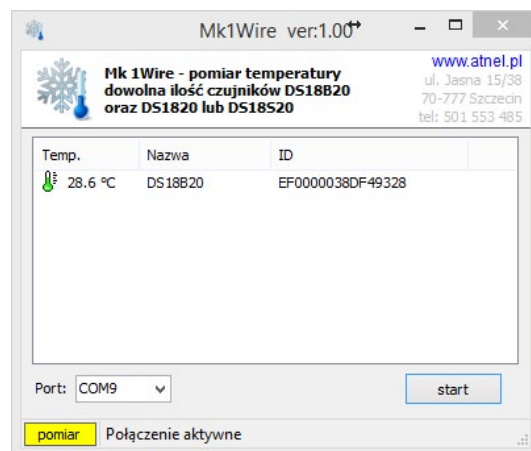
Mk1Wire ver:1.00

Mk 1Wire - pomiar temperatury
dowolna ilość czujników DS18B20
oraz DS1820 lub DS18S20

www.atnel.pl
ul. Jasna 15/38
70-777 Szczecin
tel: 501 553 485

| Temp. | Nazwa | ID |
|---|---|---|
| 28.6 °C | DS18B20 | EF0000038DF49328 |

Port: COM9

start

pomiar
Połączenie aktywne